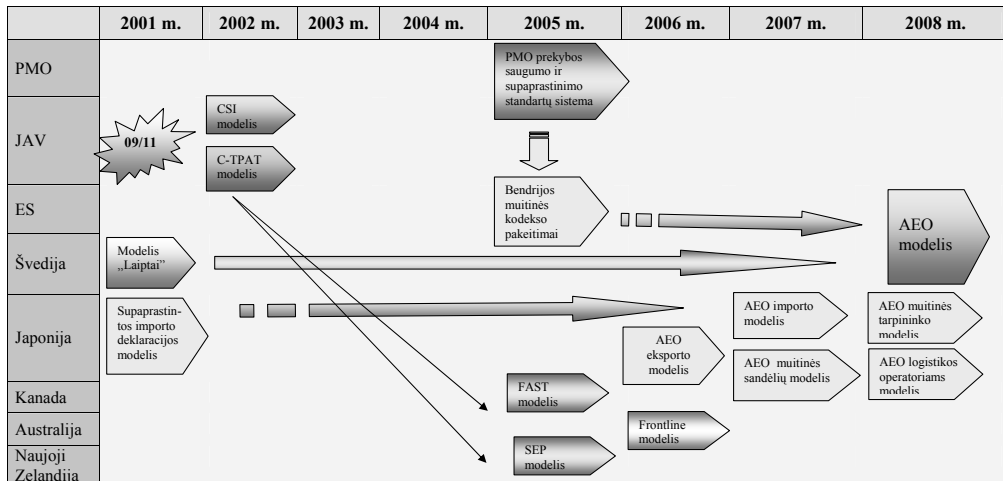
| | 2001 m. | 2002 m. | 2003 m. | 2004 m. | 2005 m. | 2006 m. | 2007 m. | 2008 m. |
|---|---|---|---|---|---|---|---|---|
| PMO | | | | | PMO prekybos saugumo ir supaprastinimo standartų sistema | | | |
| JAV | 09/11 | CSI modelis; C-TPAT modelis | | | | | | |
| ES | | | | | Bendrijos muitinės kodekso pakeitimai | | | AEO modelis |
| Švedija | Modelis „Laiptai" | | | | | | | |
| Japonija | Supaprastintos importo deklaracijos modelis | | | | | AEO eksporto modelis | AEO importo modelis; AEO muitinės sandėlių modelis | AEO muitinės tarpininko modelis; AEO logistikos operatoriams modelis |
| Kanada | | | | | FAST modelis | | | |
| Australija | | | | | | Frontline modelis | | |
| Naujoji Zelandija | | | | | SEP modelis | | | |